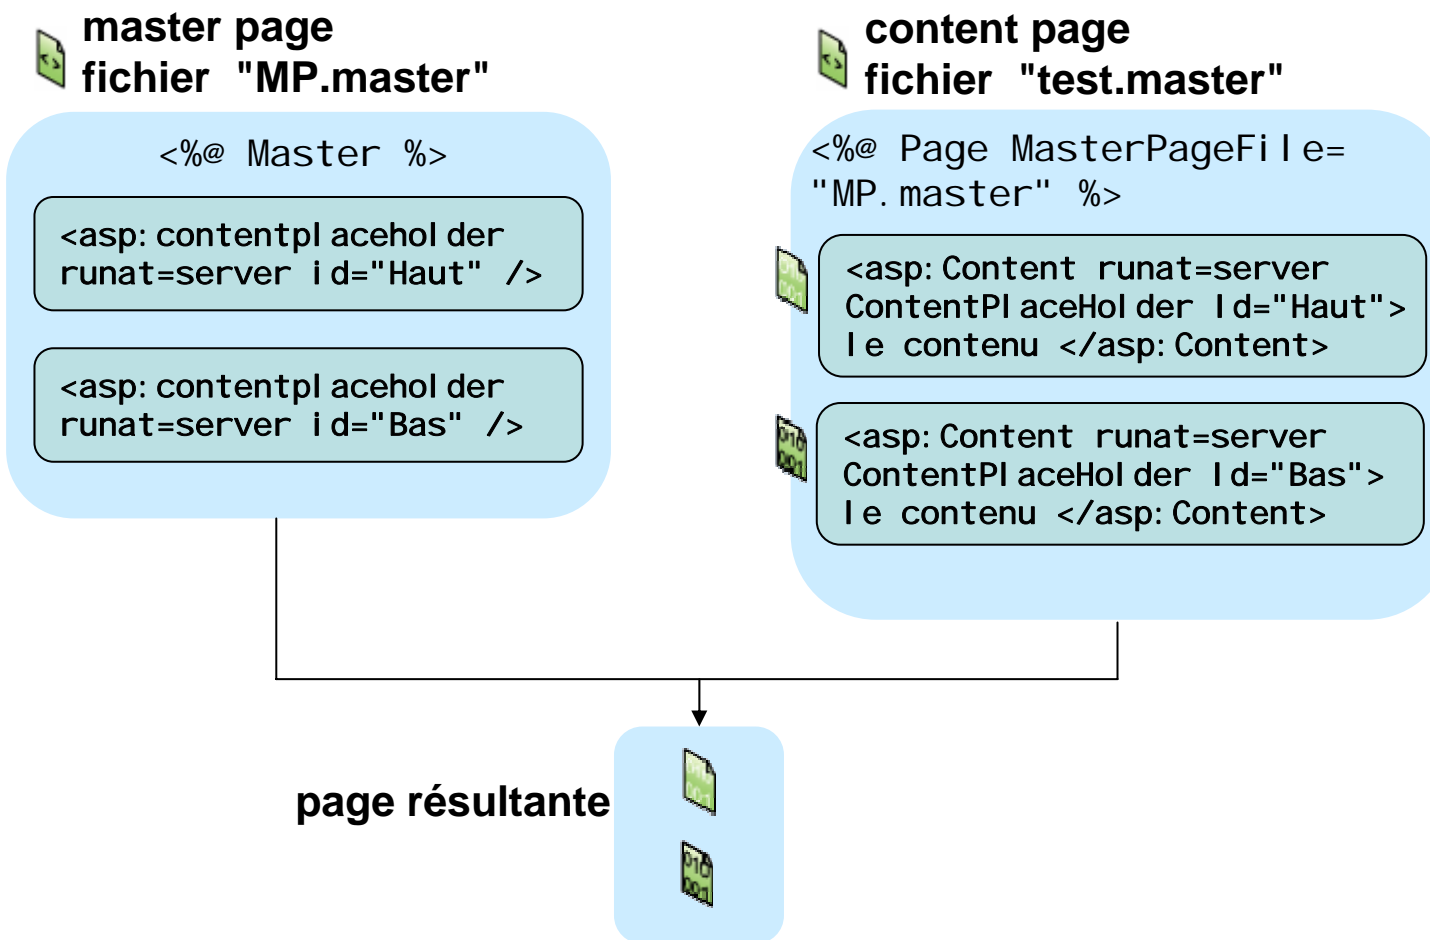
master page
fichier "MP.master"

<%@ Master %>

<asp:contentplaceholder runat=server id="Haut" />

<asp:contentplaceholder runat=server id="Bas" />

content page
fichier "test.master"

<%@ Page MasterPageFile= "MP.master" %>

<asp:Content runat=server ContentPlaceHolder Id="Haut"> le contenu </asp:Content>

<asp:Content runat=server ContentPlaceHolder Id="Bas"> le contenu </asp:Content>

page résultante